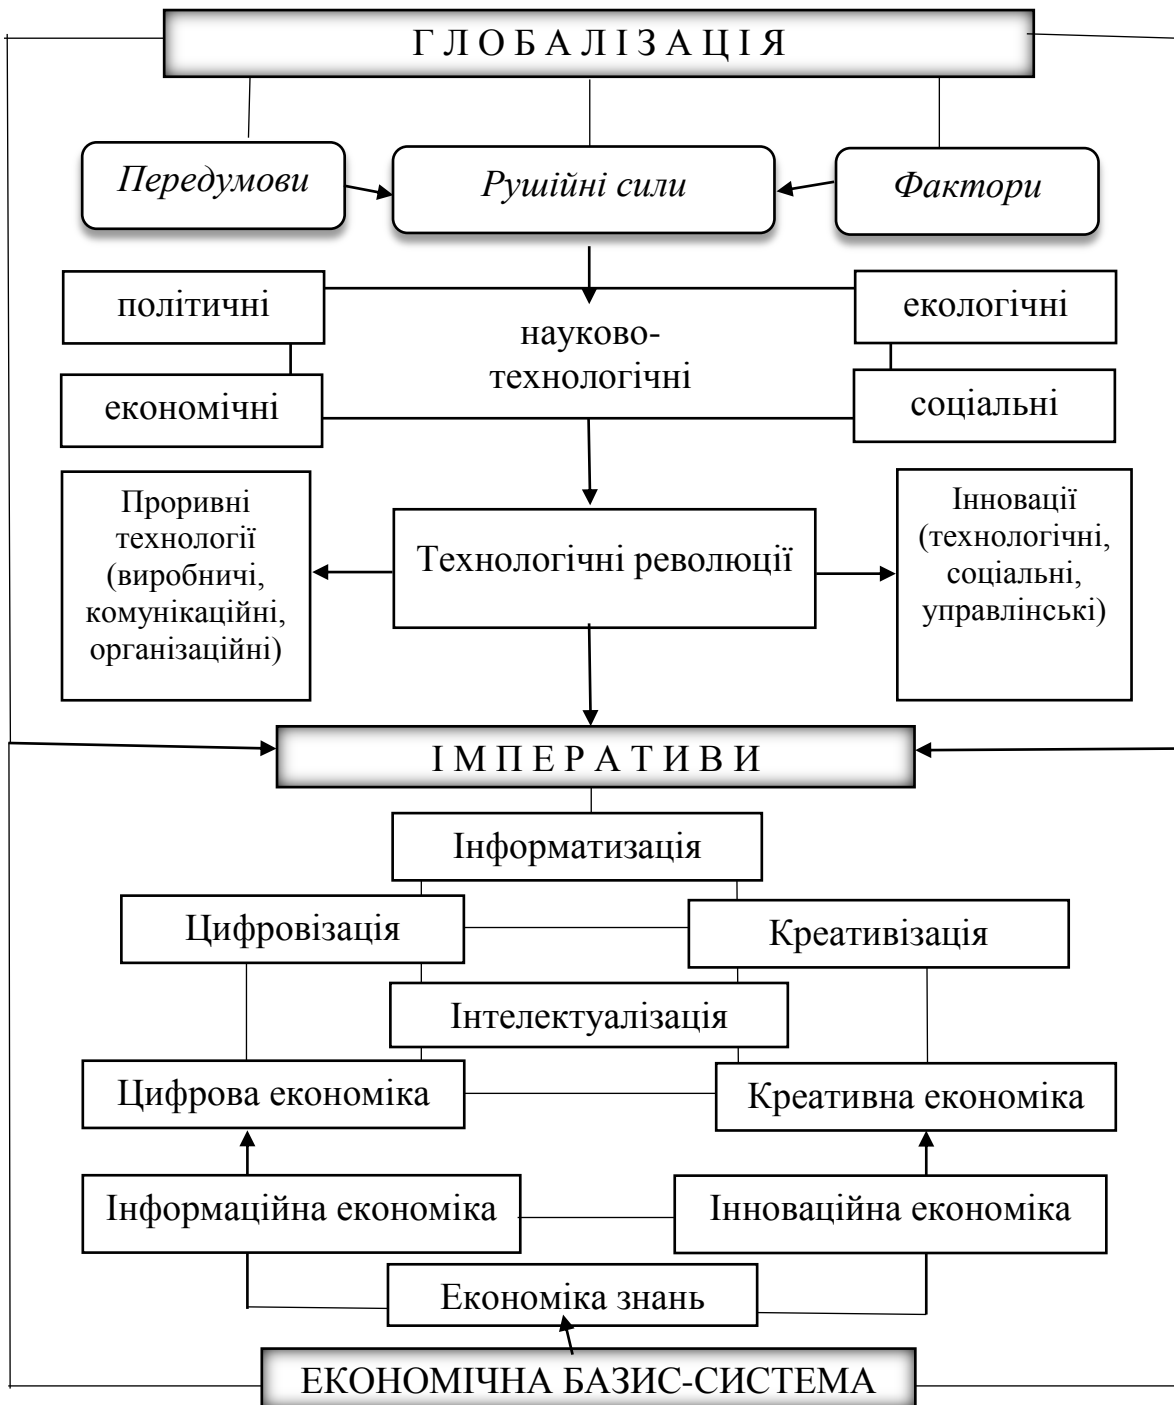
ГЛОБАЛІЗАЦІЯ

Передумови

Рушійні сили

Фактори

політичні

науково-технологічні

екологічні

економічні

соціальні

Проривні технології (виробничі, комунікаційні, організаційні)

Технологічні революції

Інновації (технологічні, соціальні, управлінські)

ІМПЕРАТИВИ

Інформатизація

Цифровізація

Креативізація

Інтелектуалізація

Цифрова економіка

Креативна економіка

Інформаційна економіка

Інноваційна економіка

Економіка знань

ЕКОНОМІЧНА БАЗИС-СИСТЕМА